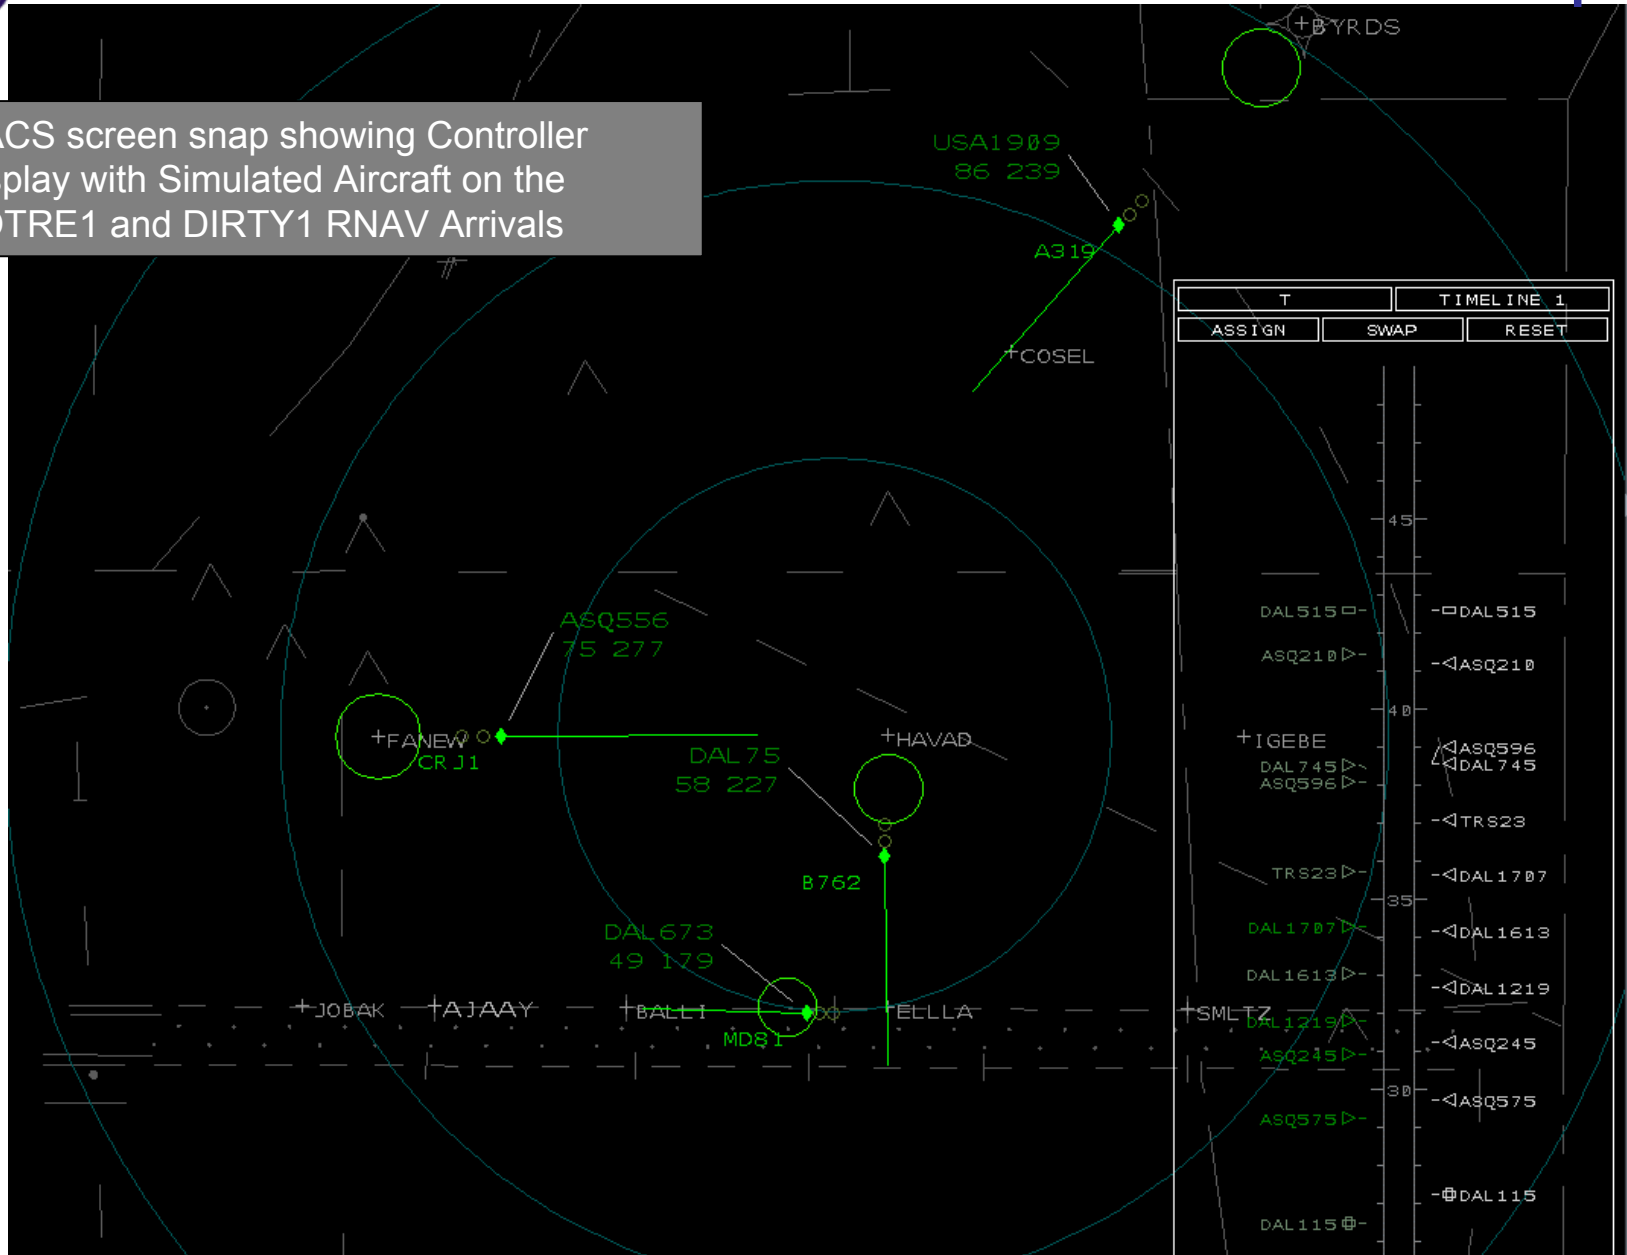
CS screen snap showing Controller
play with Simulated Aircraft on the
TRE1 and DIRTY1 RNAV Arrivals

BYRDS
USA1909
86 239
A319
COSEL

| T | TIMELINE 1 |
|---|---|

ASSIGN SWAP RESET

45
40
35
30

DAL515 DAL515
ASQ210 ASQ210
IGEBE
ASQ596
DAL745 DAL745
ASQ596
TRS23
TRS23
DAL1707 DAL1707
DAL1613 DAL1613
DAL1219 DAL1219
ASQ245 ASQ245
ASQ575 ASQ575
DAL115 DAL115

ASQ556
75 277
FANEW
CRJ1
DAL75
58 227
HAVAD
B762
DAL673
49 179
JOBAK
AJAAY
BALLI
ELLLA
SMLTZ
MD81